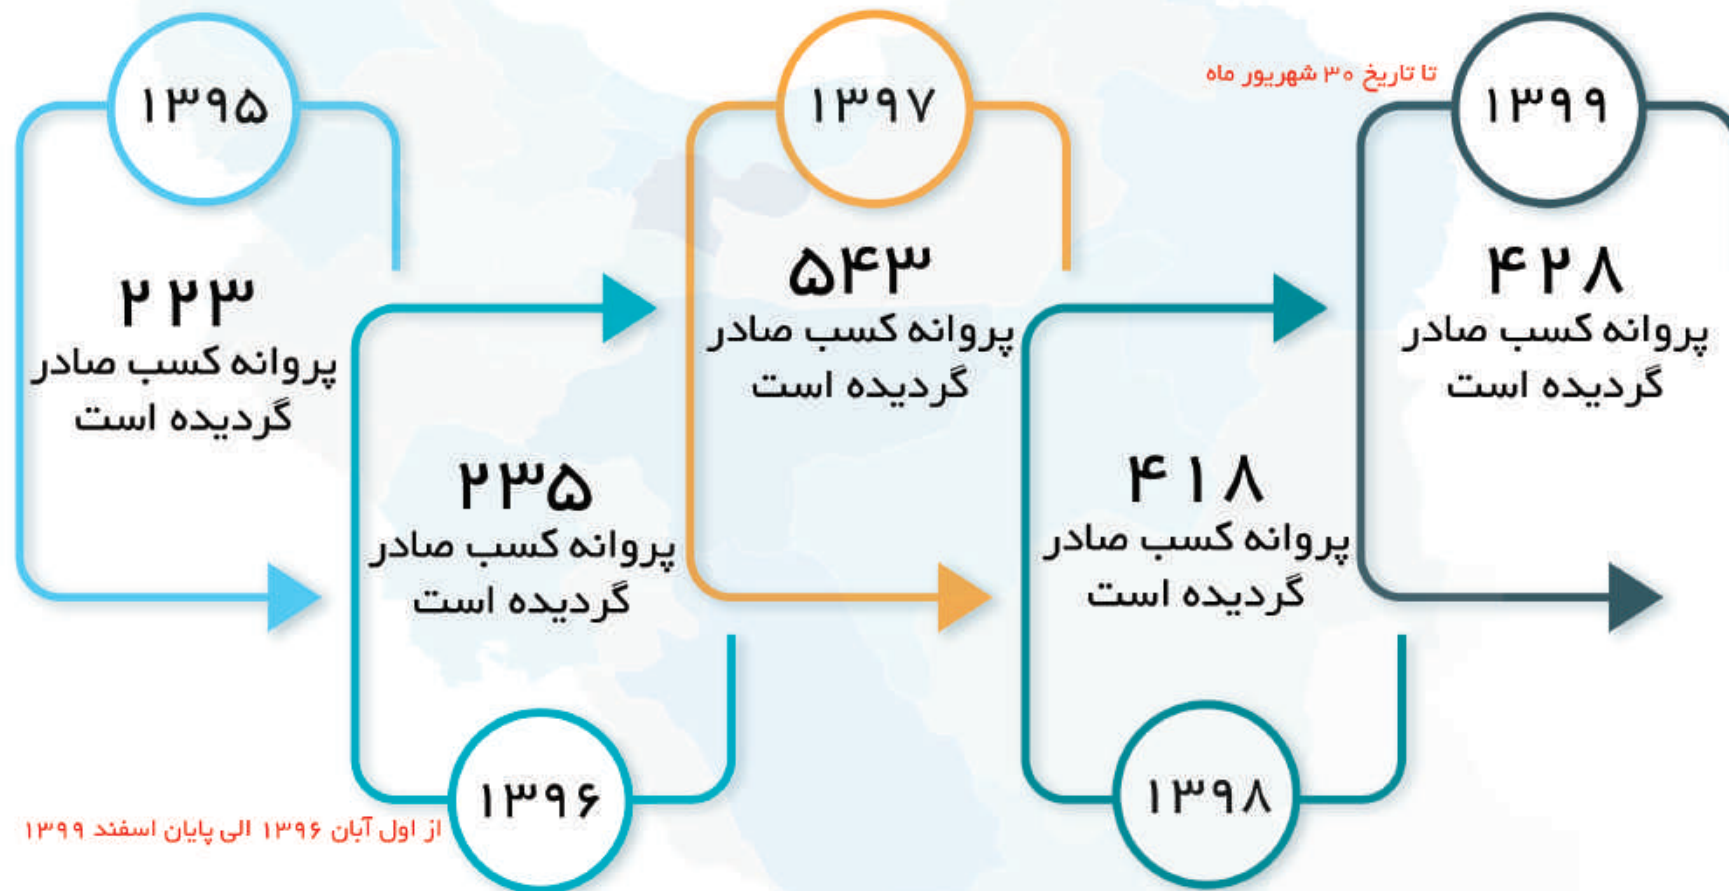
۱۳۹۵
۲۲۳
پروانه کسب صادر گردیده است

۱۳۹۶
۲۳۵
پروانه کسب صادر گردیده است
از اول آبان ۱۳۹۶ الی پایان اسفند ۱۳۹۹

۱۳۹۷
۵۴۳
پروانه کسب صادر گردیده است

۱۳۹۸
۴۱۸
پروانه کسب صادر گردیده است

تا تاریخ ۳۰ شهریور ماه
۱۳۹۹
۴۲۸
پروانه کسب صادر گردیده است